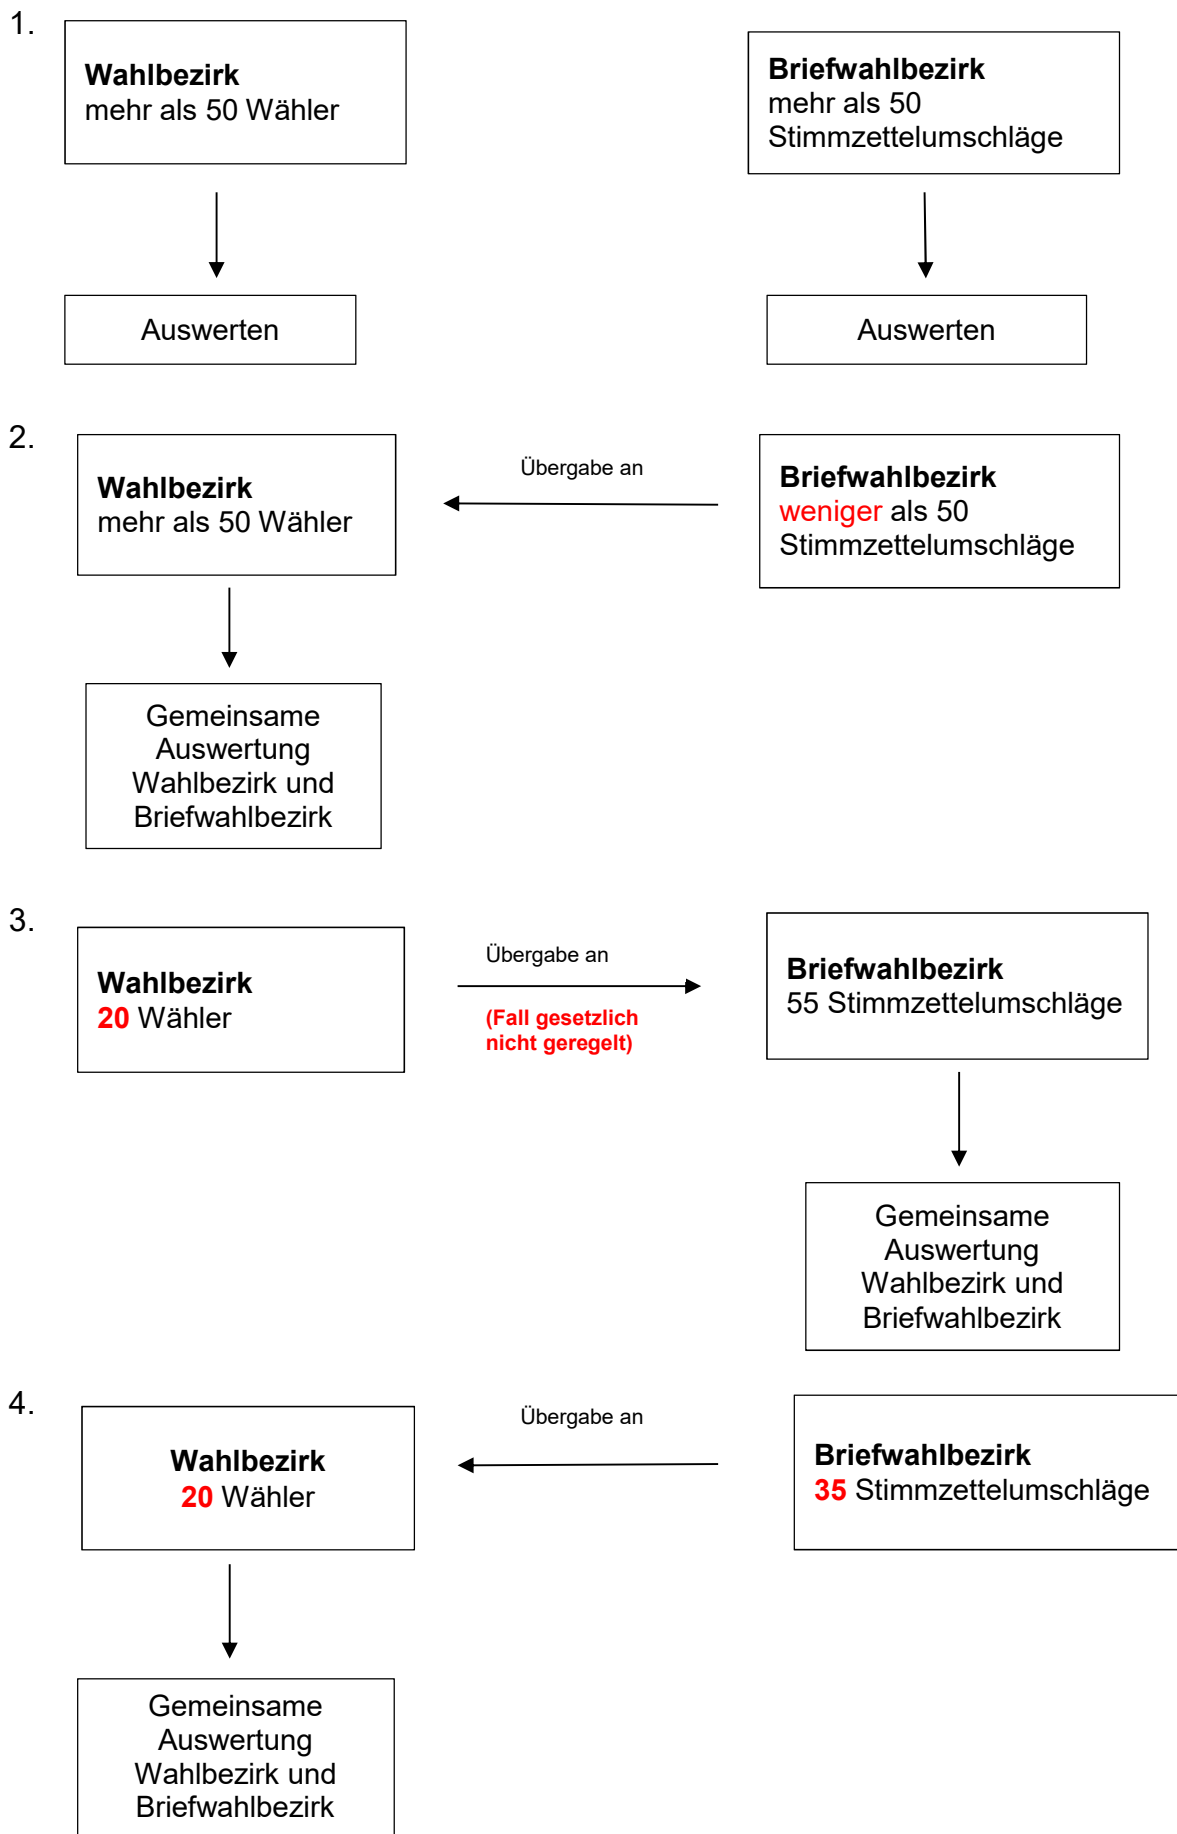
1.

Wahlbezirk
mehr als 50 Wähler

Auswerten

Briefwahlbezirk
mehr als 50 Stimmzettelumschläge

Auswerten

2.

Wahlbezirk
mehr als 50 Wähler

Übergabe an

Briefwahlbezirk
weniger als 50 Stimmzettelumschläge

Gemeinsame Auswertung Wahlbezirk und Briefwahlbezirk

3.

Wahlbezirk
20 Wähler

Übergabe an

(Fall gesetzlich nicht geregelt)

Briefwahlbezirk
55 Stimmzettelumschläge

Gemeinsame Auswertung Wahlbezirk und Briefwahlbezirk

4.

Wahlbezirk
20 Wähler

Übergabe an

Briefwahlbezirk
35 Stimmzettelumschläge

Gemeinsame Auswertung Wahlbezirk und Briefwahlbezirk